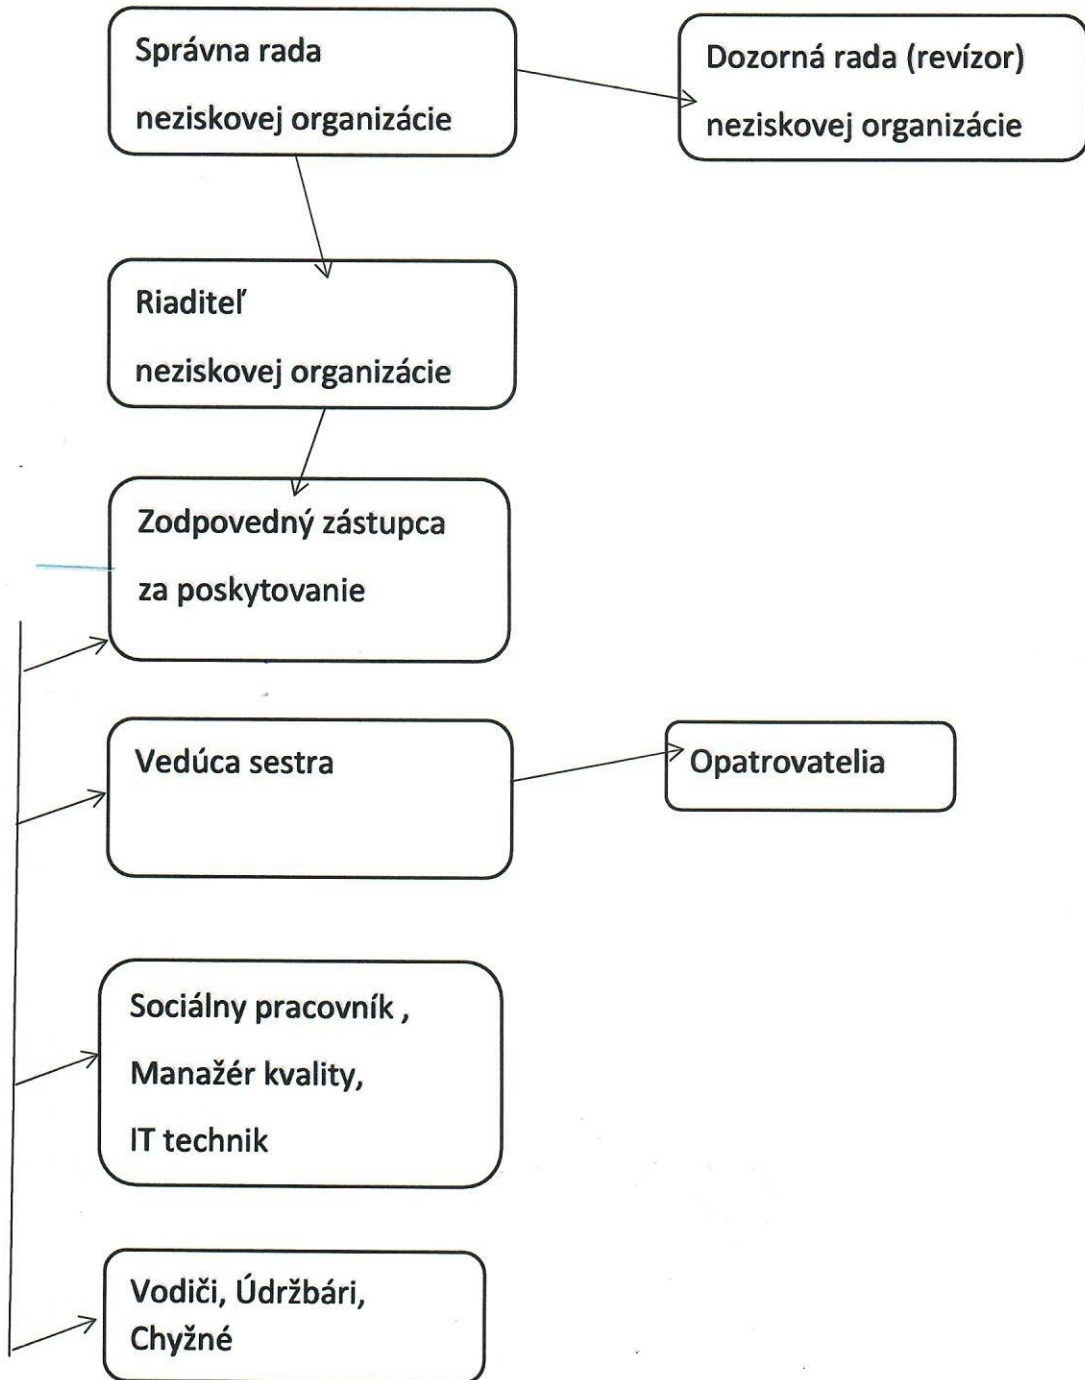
Správna rada
neziskovej organizácie

Dozorná rada (revízor)
neziskovej organizácie

Riaditeľ
neziskovej organizácie

Zodpovedný zástupca
za poskytovanie

Vedúca sestra

Opatrovatelia

Sociálny pracovník ,
Manažér kvality,
IT technik

Vodiči, Údržbári,
Chyžné